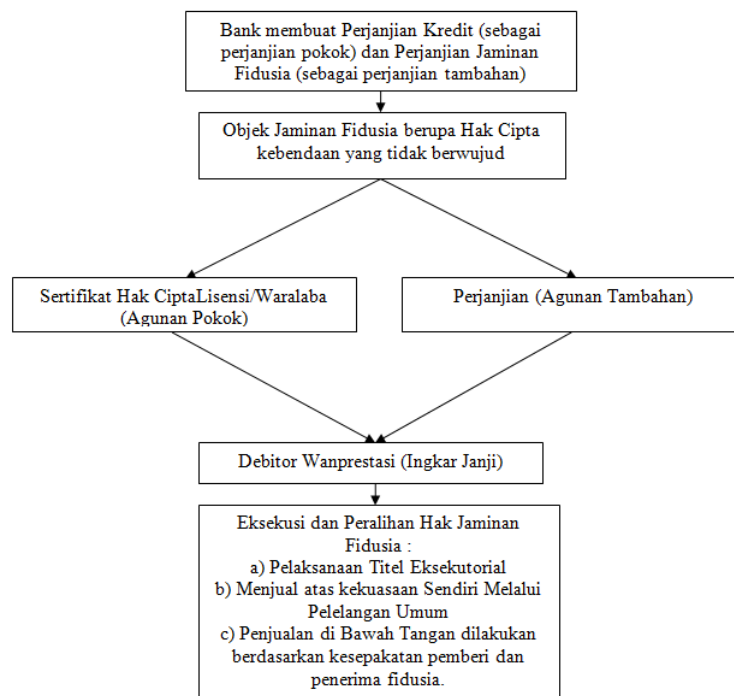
Bank membuat Perjanjian Kredit (sebagai perjanjian pokok) dan Perjanjian Jaminan Fidusia (sebagai perjanjian tambahan)

Objek Jaminan Fidusia berupa Hak Cipta kebendaan yang tidak berwujud

Sertifikat Hak CiptaLisensi/Waralaba (Agunan Pokok)

Perjanjian (Agunan Tambahan)

Debitor Wanprestasi (Ingkar Janji)

Eksekusi dan Peralihan Hak Jaminan Fidusia :
a) Pelaksanaan Titel Eksekutorial
b) Menjual atas kekuasaan Sendiri Melalui Pelelangan Umum
c) Penjualan di Bawah Tangan dilakukan berdasarkan kesepakatan pemberi dan penerima fidusia.